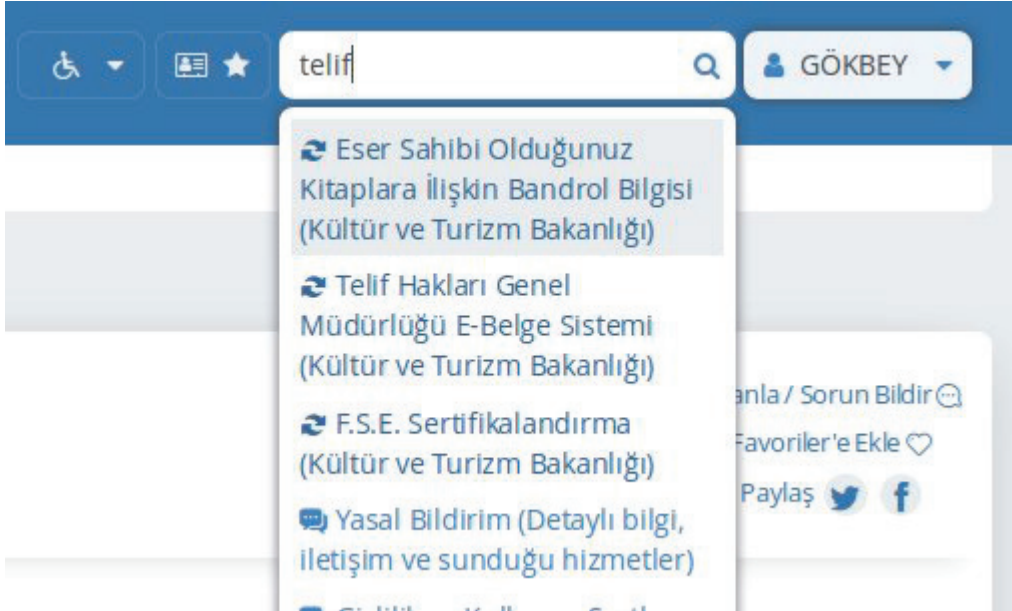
telif

GÖKBEY

Eser Sahibi Olduğunuz Kitaplara İlişkin Bandrol Bilgisi (Kültür ve Turizm Bakanlığı)

Telif Hakları Genel Müdürlüğü E-Belge Sistemi (Kültür ve Turizm Bakanlığı)

F.S.E. Sertifikalandırma (Kültür ve Turizm Bakanlığı)

Yasal Bildirim (Detaylı bilgi, iletişim ve sunduğu hizmetler)

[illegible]

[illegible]anla / Sorun Bildir

Favoriler'e Ekle

Paylaş